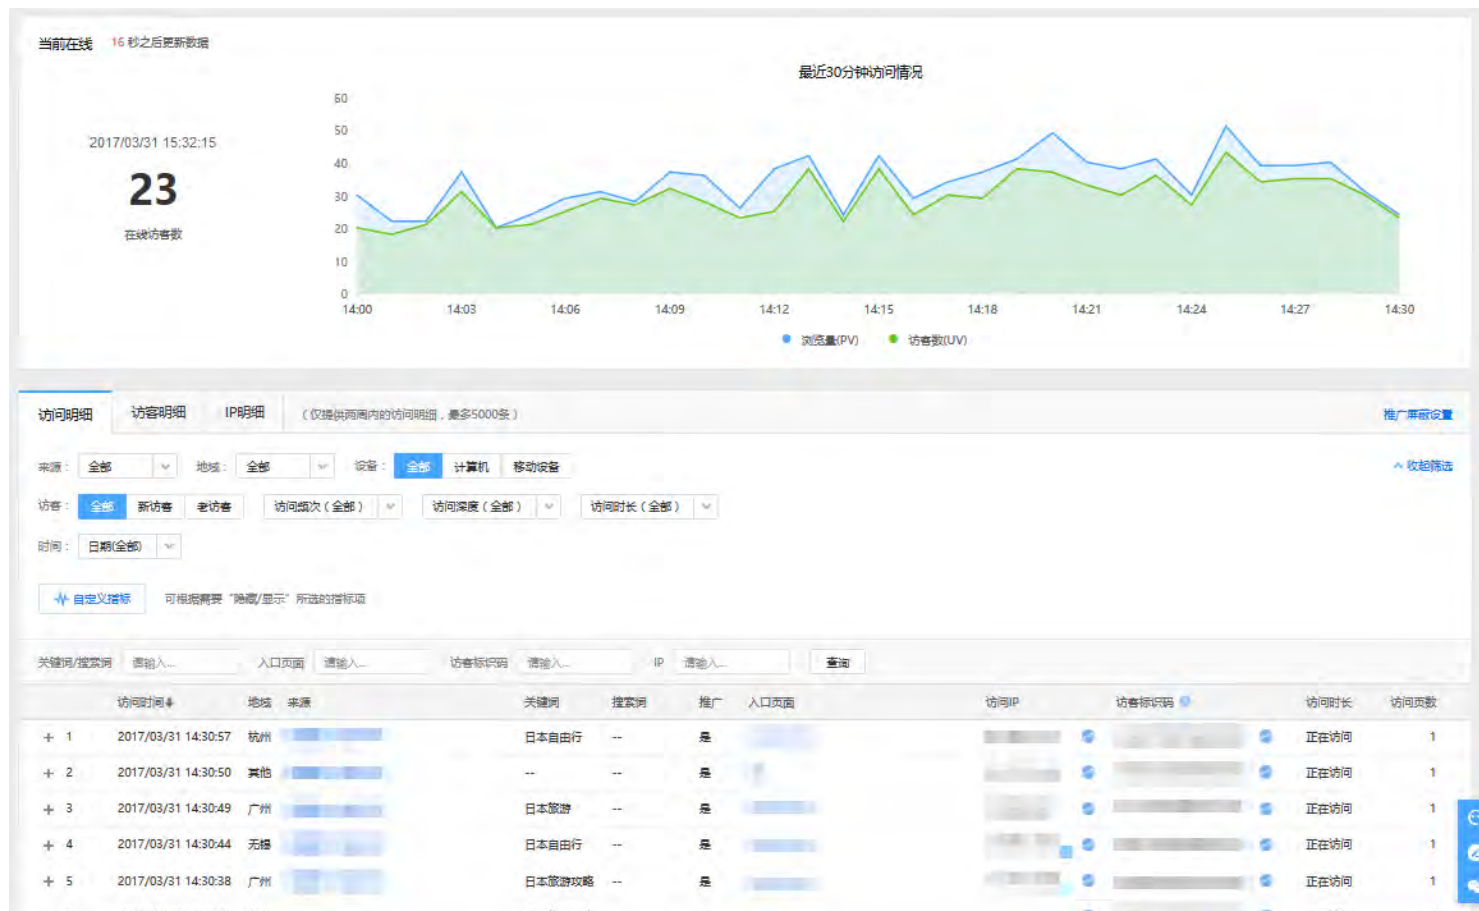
当前在线 16 秒之后更新数据

2017/03/31 15:32:15
23
在线访客数

最近30分钟访问情况

60
50
40
30
20
10
0
14:00 14:03 14:06 14:09 14:12 14:15 14:18 14:21 14:24 14:27 14:30

浏览量(PV) 访客数(UV)

访问明细 访客明细 IP明细 （仅提供两周内的访问明细，最多5000条） 推广屏蔽设置

来源： 全部 地域： 全部 设备： 全部 计算机 移动设备 收起筛选

访客： 全部 新访客 老访客 访问频次（全部） 访问深度（全部） 访问时长（全部）

时间： 日期(全部)

自定义指标 可根据需要"隐藏/显示"所选的指标项

关键词/搜索词 请输入... 入口页面 请输入... 访客标识码 请输入... IP 请输入... 查询

| | 访问时间 | 地域 | 来源 | 关键词 | 搜索词 | 推广 | 入口页面 | 访问IP | 访客标识码 | 访问时长 | 访问页数 |
|---|---|---|---|---|---|---|---|---|---|---|---|
| + 1 | 2017/03/31 14:30:57 | 杭州 | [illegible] | 日本自由行 | -- | 是 | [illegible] | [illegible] | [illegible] | 正在访问 | 1 |
| + 2 | 2017/03/31 14:30:50 | 其他 | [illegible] | -- | -- | 是 | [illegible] | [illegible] | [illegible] | 正在访问 | 1 |
| + 3 | 2017/03/31 14:30:49 | 广州 | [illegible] | 日本旅游 | -- | 是 | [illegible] | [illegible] | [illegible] | 正在访问 | 1 |
| + 4 | 2017/03/31 14:30:44 | 无锡 | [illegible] | 日本自由行 | -- | 是 | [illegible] | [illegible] | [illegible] | 正在访问 | 1 |
| + 5 | 2017/03/31 14:30:38 | 广州 | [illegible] | 日本旅游攻略 | -- | 是 | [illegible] | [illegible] | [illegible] | 正在访问 | 1 |